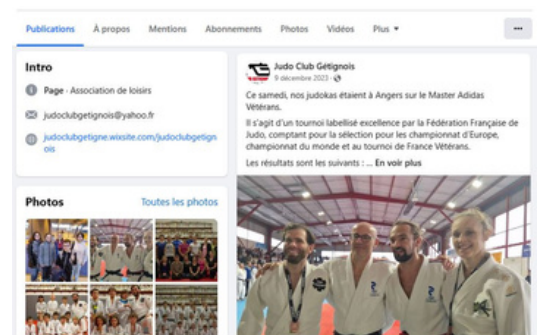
Publications À propos Mentions Abonnements Photos Vidéos Plus ▾

···

Intro

Page · Association de loisirs

judoclubgetignois@yahoo.fr

judoclubgetigne.wixsite.com/judoclubgetignois

Photos

Toutes les photos

Judo Club Gétignois
9 décembre 2023 ·

Ce samedi, nos judokas étaient à Angers sur le Master Adidas Vétérans.

Il s'agit d'un tournoi labellisé excellence par la Fédération Française de Judo, comptant pour la sélection pour les championnat d'Europe, championnat du monde et au tournoi de France Vétérans.

Les résultats sont les suivants : ... En voir plus